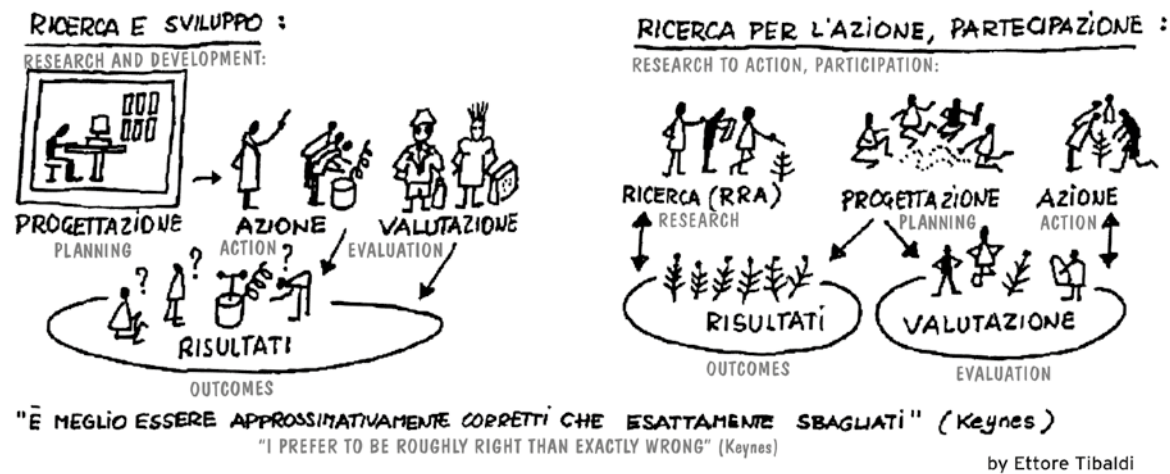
RICERCA E SVILUPPO :
RESEARCH AND DEVELOPMENT:

PROGETTAZIONE
PLANNING

AZIONE
ACTION

VALUTAZIONE
EVALUATION

RISULTATI
OUTCOMES

RICERCA PER L'AZIONE, PARTECIPAZIONE :
RESEARCH TO ACTION, PARTICIPATION:

RICERCA (RRA)
RESEARCH

PROGETTAZIONE
PLANNING

AZIONE
ACTION

RISULTATI
OUTCOMES

VALUTAZIONE
EVALUATION

"È MEGLIO ESSERE APPROSSIMATIVAMENTE CORRETTI CHE ESATTAMENTE SBAGLIATI" (Keynes)
"I PREFER TO BE ROUGHLY RIGHT THAN EXACTLY WRONG" (Keynes)

by Ettore Tibaldi